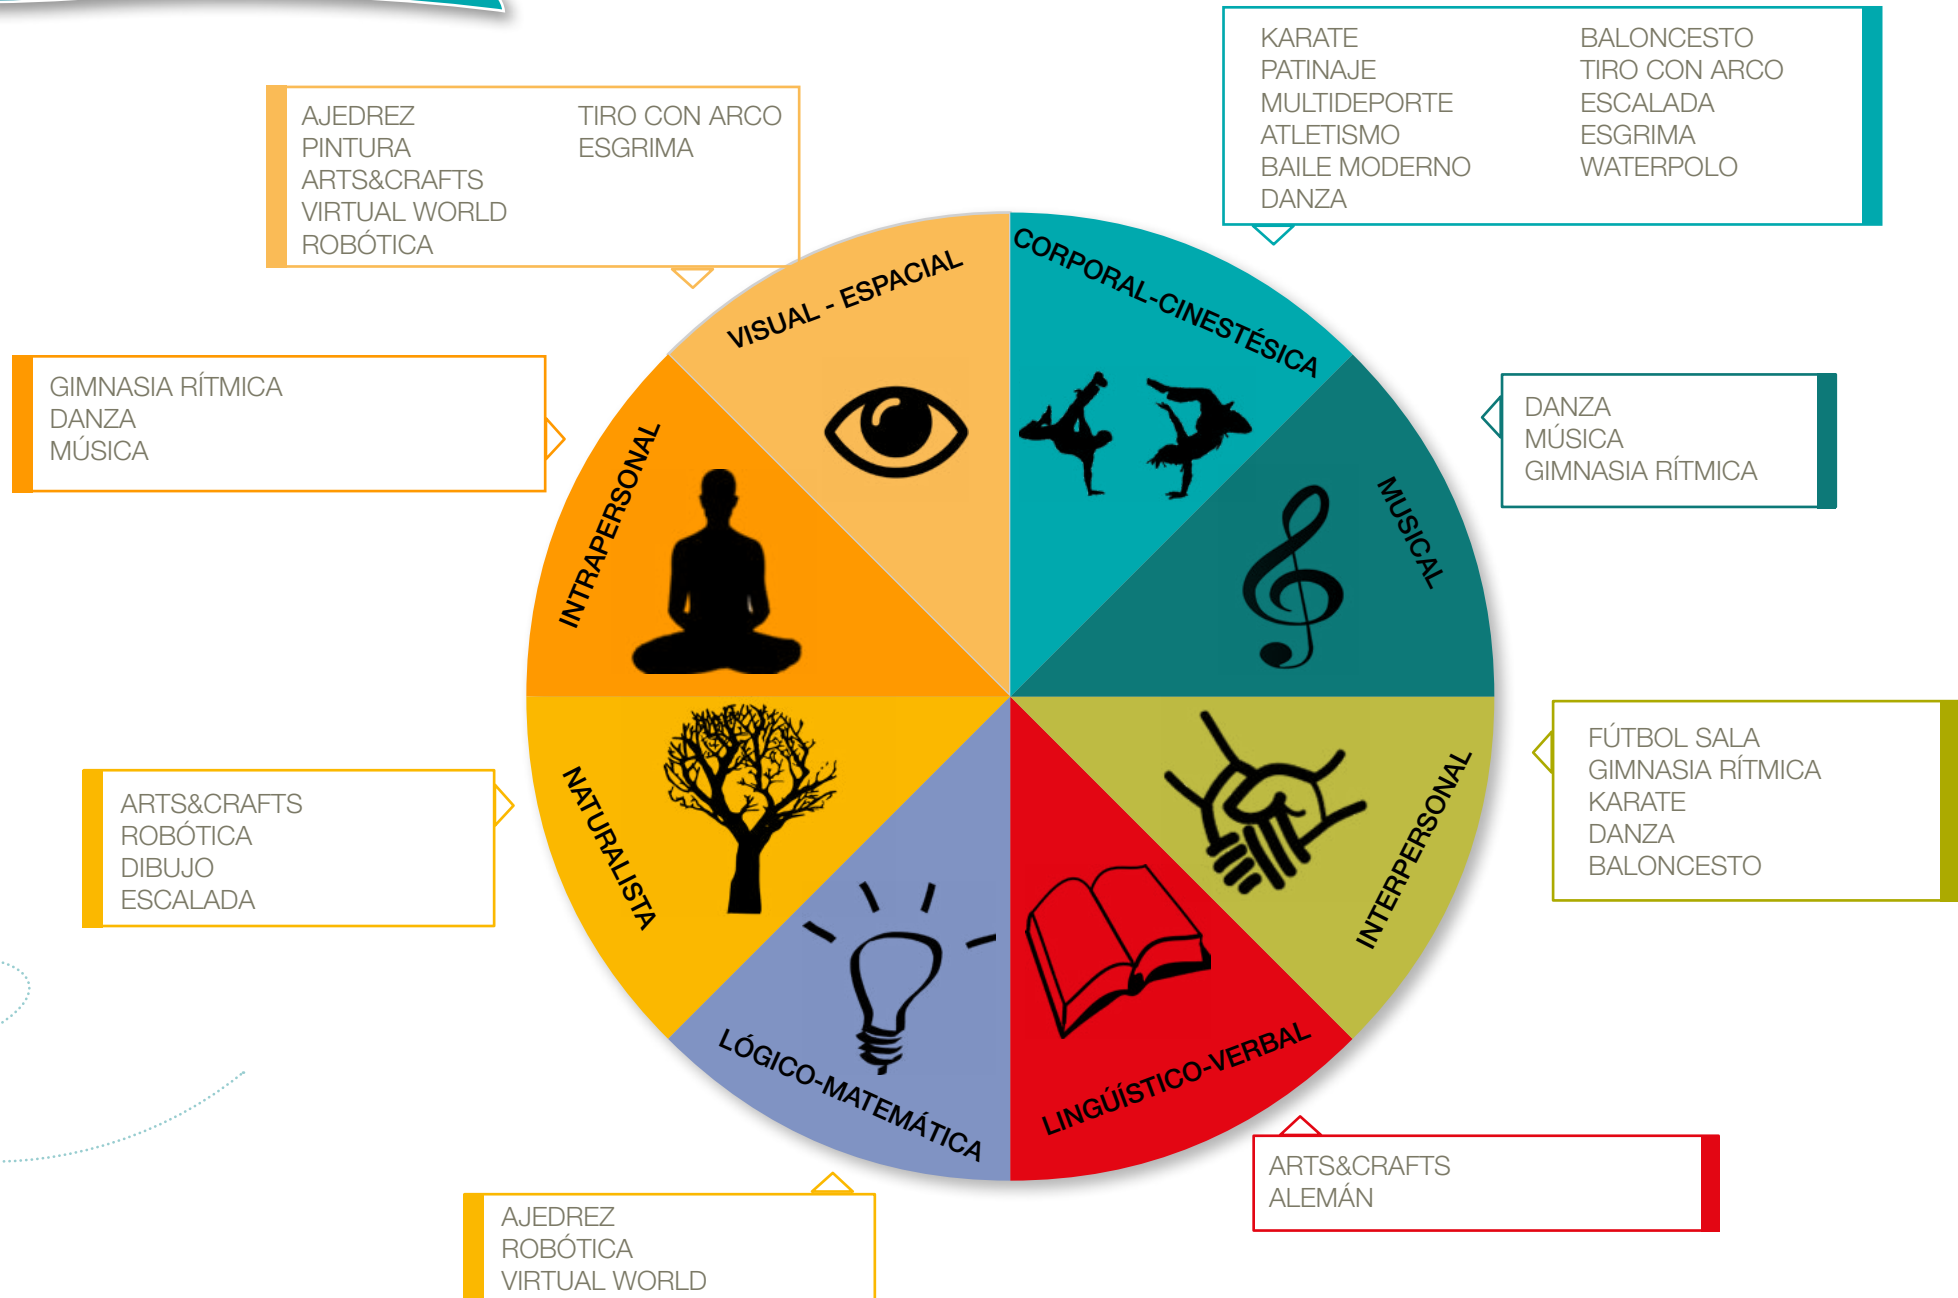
KARATE
PATINAJE
MULTIDEPORTE
ATLETISMO
BAILE MODERNO
DANZA

BALONCESTO
TIRO CON ARCO
ESCALADA
ESGRIMA
WATERPOLO

AJEDREZ
PINTURA
ARTS&CRAFTS
VIRTUAL WORLD
ROBÓTICA

TIRO CON ARCO
ESGRIMA

GIMNASIA RÍTMICA
DANZA
MÚSICA

DANZA
MÚSICA
GIMNASIA RÍTMICA

VISUAL - ESPACIAL

CORPORAL-CINESTÉSICA

INTRAPERSONAL

MUSICAL

NATURALISTA

INTERPERSONAL

LÓGICO-MATEMÁTICA

LINGÜÍSTICO-VERBAL

FÚTBOL SALA
GIMNASIA RÍTMICA
KARATE
DANZA
BALONCESTO

ARTS&CRAFTS
ROBÓTICA
DIBUJO
ESCALADA

ARTS&CRAFTS
ALEMÁN

AJEDREZ
ROBÓTICA
VIRTUAL WORLD